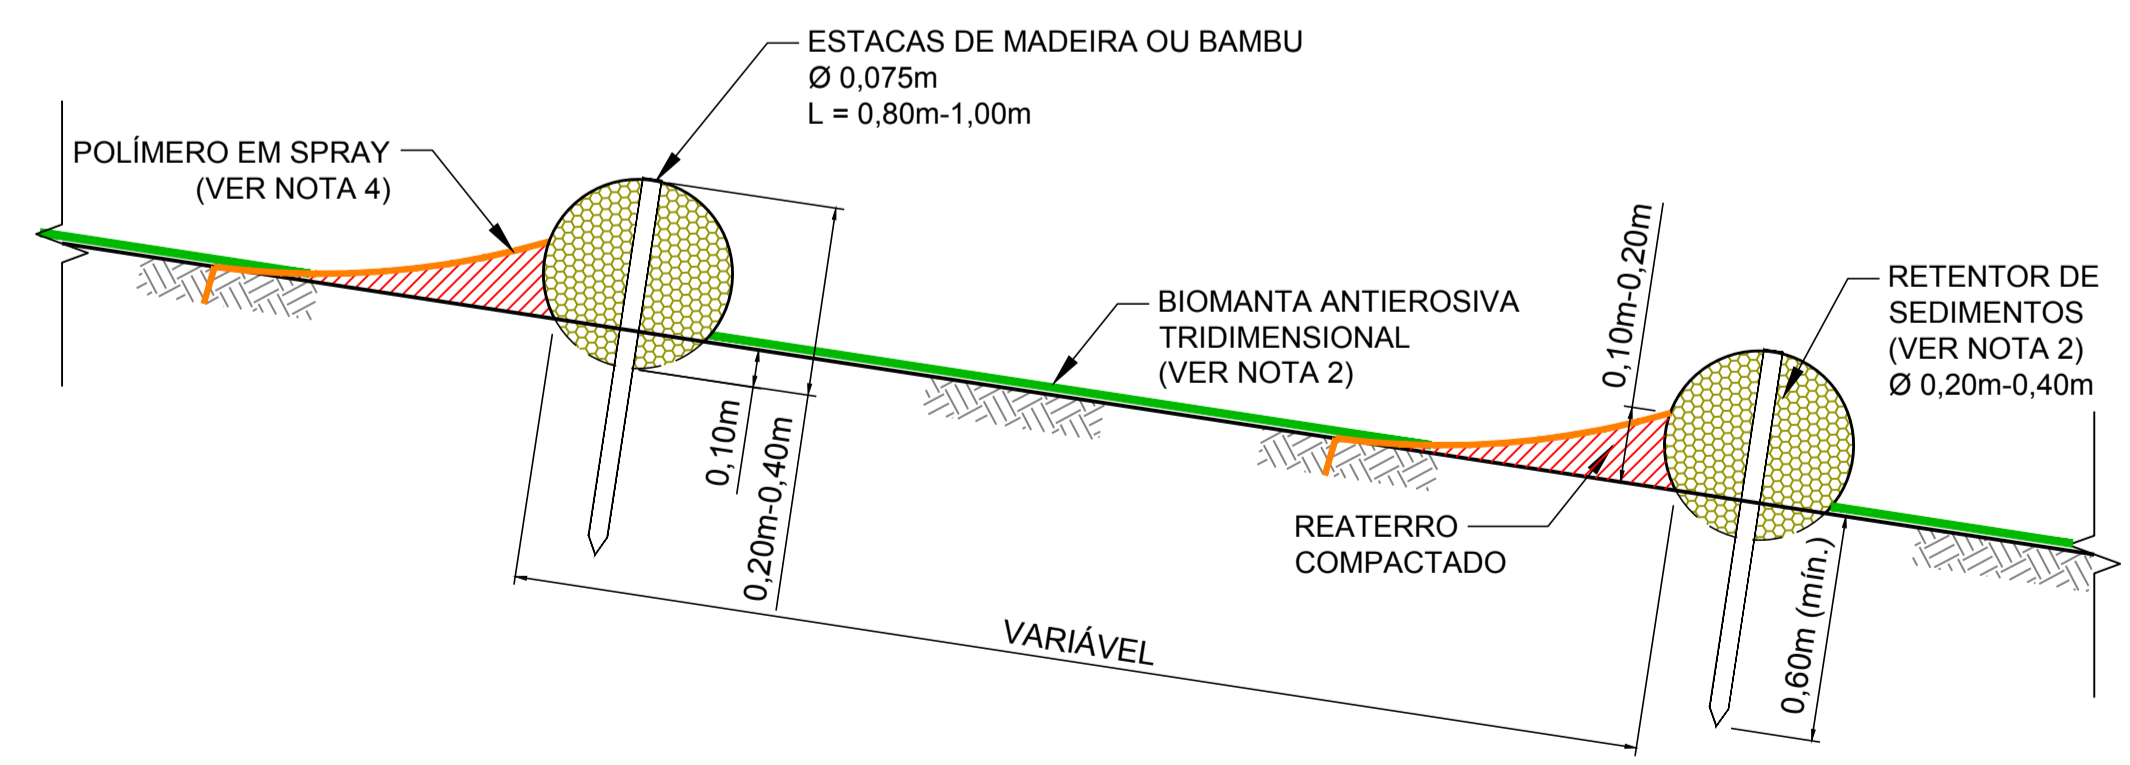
ESTACAS DE MADEIRA OU BAMBU
Ø 0,075m
L = 0,80m-1,00m

POLÍMERO EM SPRAY
(VER NOTA 4)

BIOMANTA ANTIEROSIVA
TRIDIMENSIONAL
(VER NOTA 2)

0,10m-0,20m

RETENTOR DE
SEDIMENTOS
(VER NOTA 2)
Ø 0,20m-0,40m

0,10m

0,20m-0,40m

REATERRO
COMPACTADO

VARIÁVEL

0,60m (mín.)